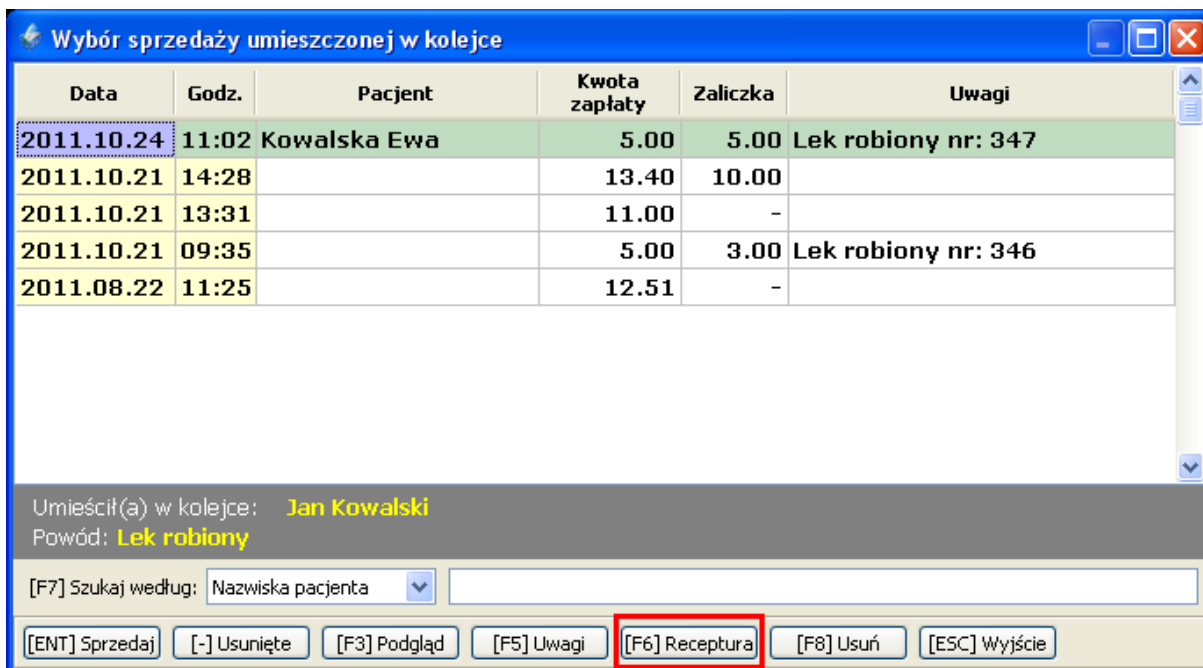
Wybór sprzedaży umieszczonej w kolejce

| Data | Godz. | Pacjent | Kwota zapłaty | Zaliczka | Uwagi |
|---|---|---|---|---|---|
| 2011.10.24 | 11:02 | Kowalska Ewa | 5.00 | 5.00 | Lek robiony nr: 347 |
| 2011.10.21 | 14:28 | | 13.40 | 10.00 | |
| 2011.10.21 | 13:31 | | 11.00 | - | |
| 2011.10.21 | 09:35 | | 5.00 | 3.00 | Lek robiony nr: 346 |
| 2011.08.22 | 11:25 | | 12.51 | - | |

Umieścił(a) w kolejce: Jan Kowalski
Powód: Lek robiony

[F7] Szukaj według: Nazwiska pacjenta

[ENT] Sprzedaj [-] Usunięte [F3] Podgląd [F5] Uwagi [F6] Receptura [F8] Usuń [ESC] Wyjście